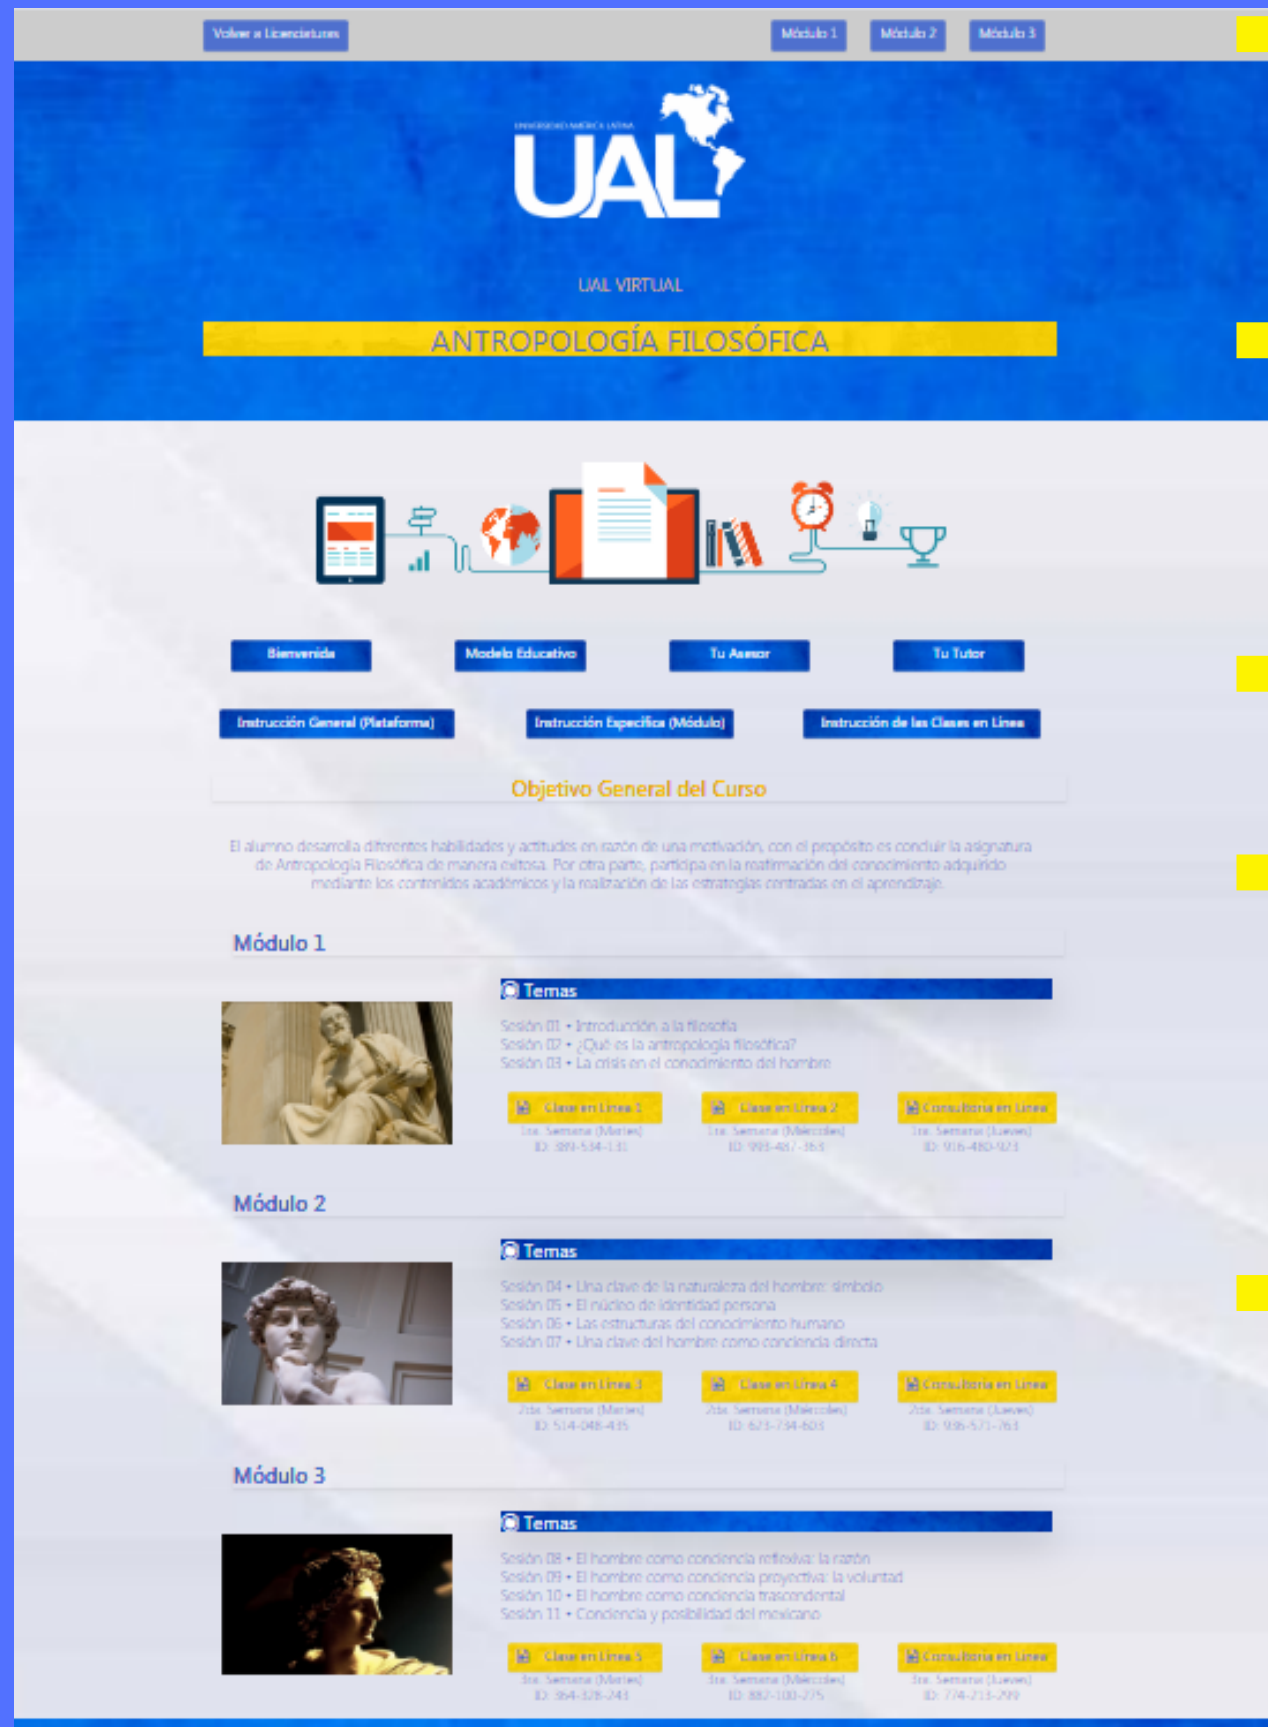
Volver a Licenciaturas

Módulo 1 Módulo 2 Módulo 3

UNIVERSIDAD AMÉRICA LATINA
UAL

UAL VIRTUAL

ANTROPOLOGÍA FILOSÓFICA

Bienvenida Modelo Educativo Tu Asesor Tu Tutor

Instrucción General (Plataforma) Instrucción Específica (Módulo) Instrucción de las Clases en Línea

Objetivo General del Curso

El alumno desarrolla diferentes habilidades y actitudes en razón de una motivación, con el propósito es concluir la asignatura de Antropología Filosófica de manera exitosa. Por otra parte, participa en la reafirmación del conocimiento adquirido mediante los contenidos académicos y la realización de las estrategias centradas en el aprendizaje.

Módulo 1

Temas

Sesión 01 • Introducción a la filosofía
Sesión 02 • ¿Qué es la antropología filosófica?
Sesión 03 • La crisis en el conocimiento del hombre

Clase en Línea 1
1ra. Semana (Martes)
ID: 389-534-131

Clase en Línea 2
1ra. Semana (Miércoles)
ID: 993-487-365

Consultoría en Línea
1ra. Semana (Jueves)
ID: 916-480-923

Módulo 2

Temas

Sesión 04 • Una clave de la naturaleza del hombre: símbolo
Sesión 05 • El núcleo de identidad persona
Sesión 06 • Las estructuras del conocimiento humano
Sesión 07 • Una clave del hombre como conciencia directa

Clase en Línea 3
2da. Semana (Martes)
ID: 514-048-435

Clase en Línea 4
2da. Semana (Miércoles)
ID: 623-734-603

Consultoría en Línea
2da. Semana (Jueves)
ID: 936-571-763

Módulo 3

Temas

Sesión 08 • El hombre como conciencia reflexiva: la razón
Sesión 09 • El hombre como conciencia proyectiva: la voluntad
Sesión 10 • El hombre como conciencia trascendental
Sesión 11 • Conciencia y posibilidad del mexicano

Clase en Línea 5
3ra. Semana (Martes)
ID: 364-328-241

Clase en Línea 6
3ra. Semana (Miércoles)
ID: 887-100-275

Consultoría en Línea
3ra. Semana (Jueves)
ID: 774-715-799